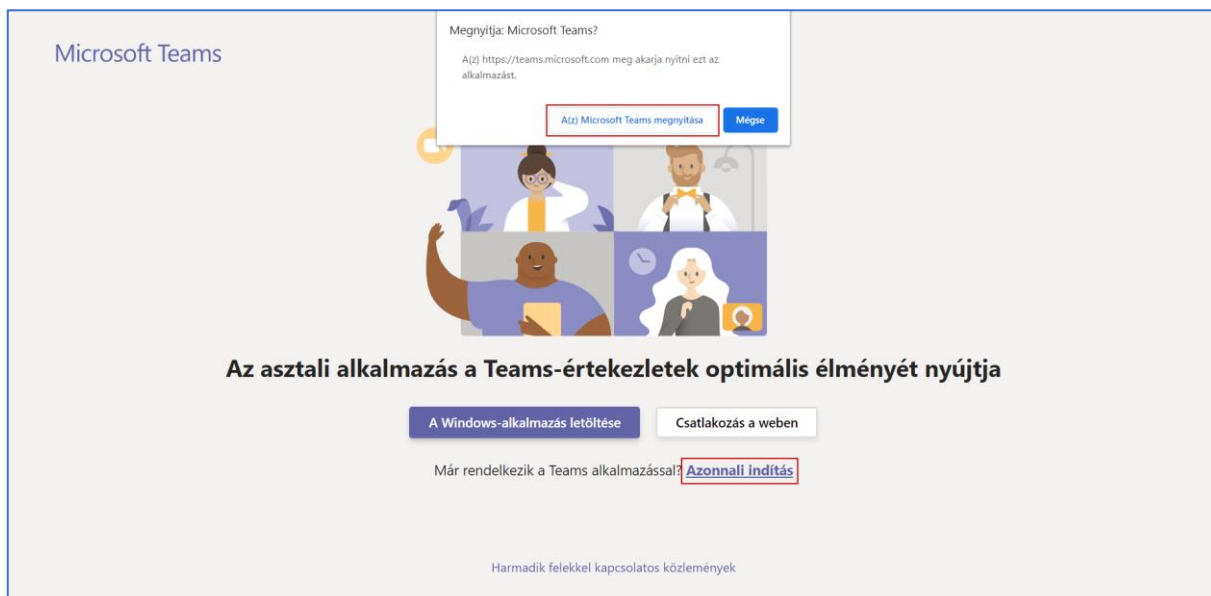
Microsoft Teams

Megnyitja: Microsoft Teams?

A(z) https://teams.microsoft.com meg akarja nyitni ezt az alkalmazást.

A(z) Microsoft Teams megnyitása

Mégse

Az asztali alkalmazás a Teams-értekezletek optimális élményét nyújtja

A Windows-alkalmazás letöltése

Csatlakozás a weben

Már rendelkezik a Teams alkalmazással? Azonnali indítás

Harmadik felekkel kapcsolatos közlemények